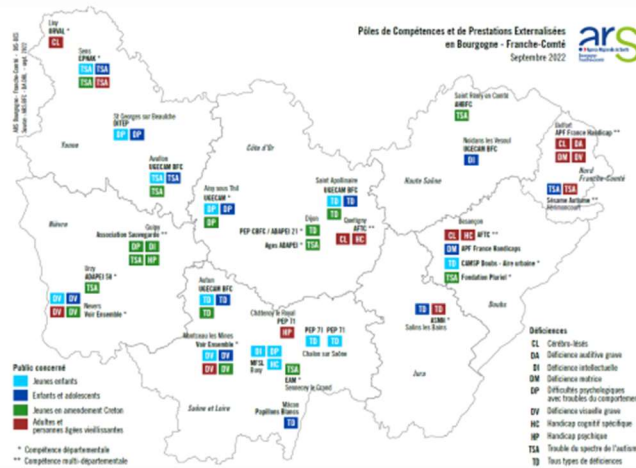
Pôles de Compétences et de Prestations Externalisées en Bourgogne - Franche-Comté
Septembre 2022

ars

Lisy
URVAL *
CL

Sens
EPNAK *
TSA TSA
TSA TSA

Yonne

St Georges sur Beaulche
DITEP
DP DP

Avallon
UGECAM BFC
TSA TSA
TSA

Nièvre

Guipy
Association Sauvegarde **
DP DI
TSA HP

Urzy
ABAPEI 58 *
TSA

Nevers
Voir Ensemble *
DV DV
DV DV

Côte d'Or

Arny sous Thil
UGECAM *
DP
DP

Dijon
PEP CBFC / ADAPEI 21 *
Ages ADAPEI *
TD
TD

Saint Apollinaire
UGECAM BFC
TD

Quetigny
AFTC **
CL HC

Autun
UGECAM BFC
TSA
TD

Montceau les Mines
Voir Ensemble *
DV DV
DV DV

MFSL
Bwy

Chalon sur Saône
PEP 71 PEP 71
TD TD

Châtenoy le Royal
PEP 71
HP

EAM *
Sennecey le Grand
TSA

Saône et Loire

Mâcon
Papillons Blancs
TD

Haute Saône

Saint Rémy en Comté
AHBFC
TSA

Noidans les Vesoul
UGECAM BFC
DI

Belfort
APF France Handicap **
CL DA
DM DV

Nord Franche-Comté

Sésame Autisme
Bavilliers
TSA TSA

Besançon
CL HC AFTC
DM APF France Handicaps
TD CAMSP Doubs - Aire urbaine *
TSA Fondation Pluriel *

Doubs

Salins les Bains
TD TD
ASMH *

Jura

Public concerné
Jeunes enfants
Enfants et adolescents
Jeunes en amendement Creton
Adultes et personnes âgées vieillissantes

* Compétence départementale
** Compétence multi-départementale

Déficiences
CL Cérébro-lésés
DA Déficience auditive grave
DI Déficience intellectuelle
DM Déficience motrice
DP Difficultés psychologiques avec troubles du comportement
DV Déficience visuelle grave
HC Handicap cognitif spécifique
HP Handicap psychique
TSA Trouble du spectre de l'autisme
TD Tous types de déficiences